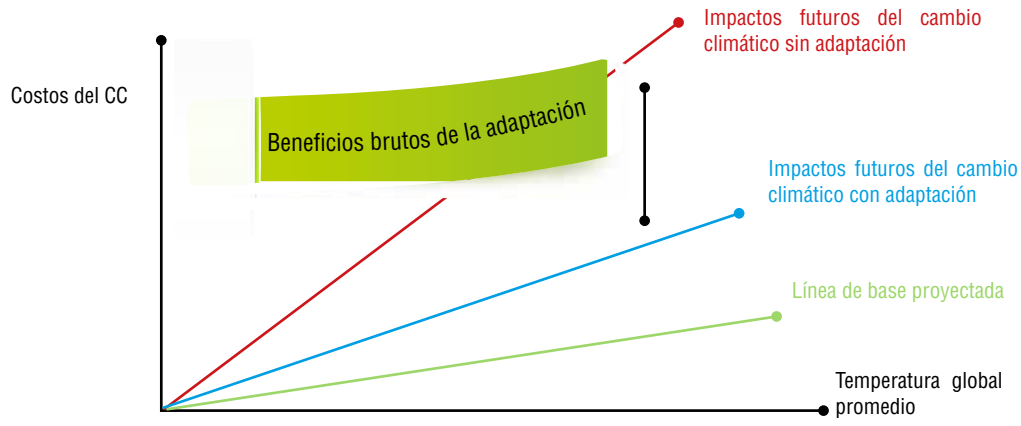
Costos del CC

Beneficios brutos de la adaptación

Impactos futuros del cambio climático sin adaptación

Impactos futuros del cambio climático con adaptación

Línea de base proyectada

Temperatura global promedio